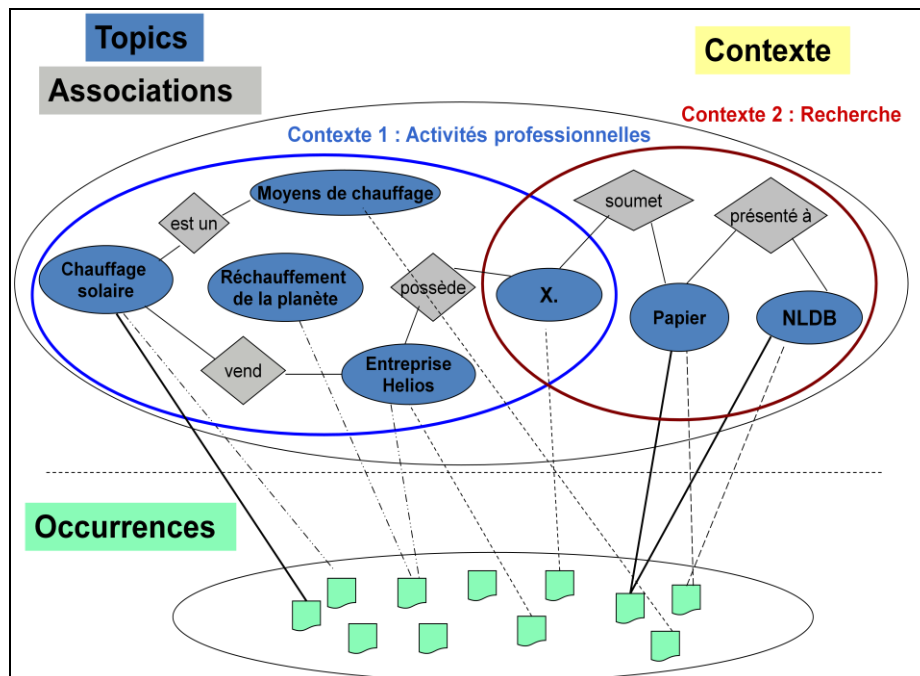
Topics

Associations

Contexte

Contexte 2 : Recherche

Contexte 1 : Activités professionnelles

Moyens de chauffage

est un

soumet

présenté à

Chauffage solaire

Réchauffement de la planète

possède

X.

Papier

NLDB

vend

Entreprise Helios

Occurrences